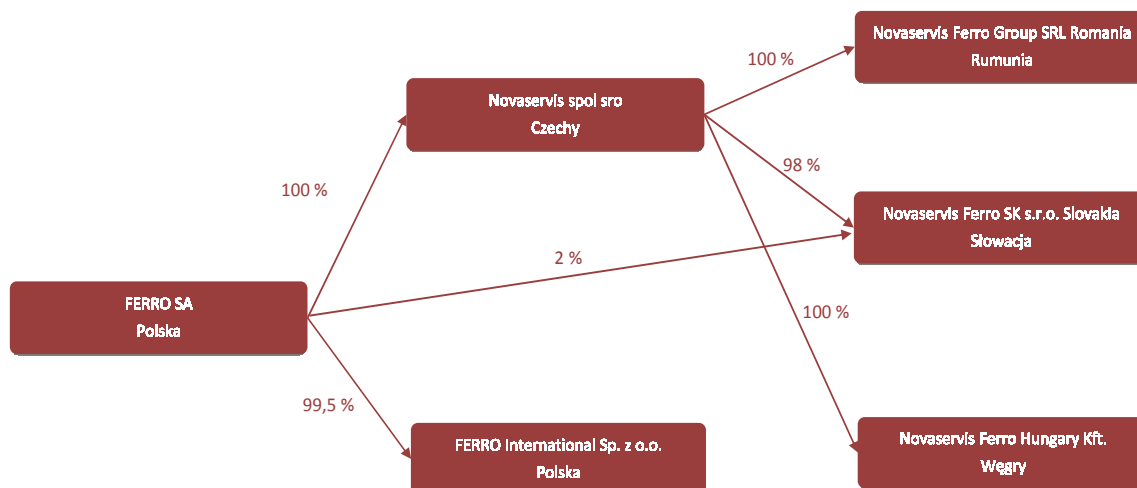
Novaservis Ferro Group SRL Romania
Rumunia

100 %

Novaservis spol sro
Czechy

100 %

98 %

Novaservis Ferro SK s.r.o. Slovakia
Słowacja

2 %

FERRO SA
Polska

100 %

99,5 %

FERRO International Sp. z o.o.
Polska

Novaservis Ferro Hungary Kft.
Węgry